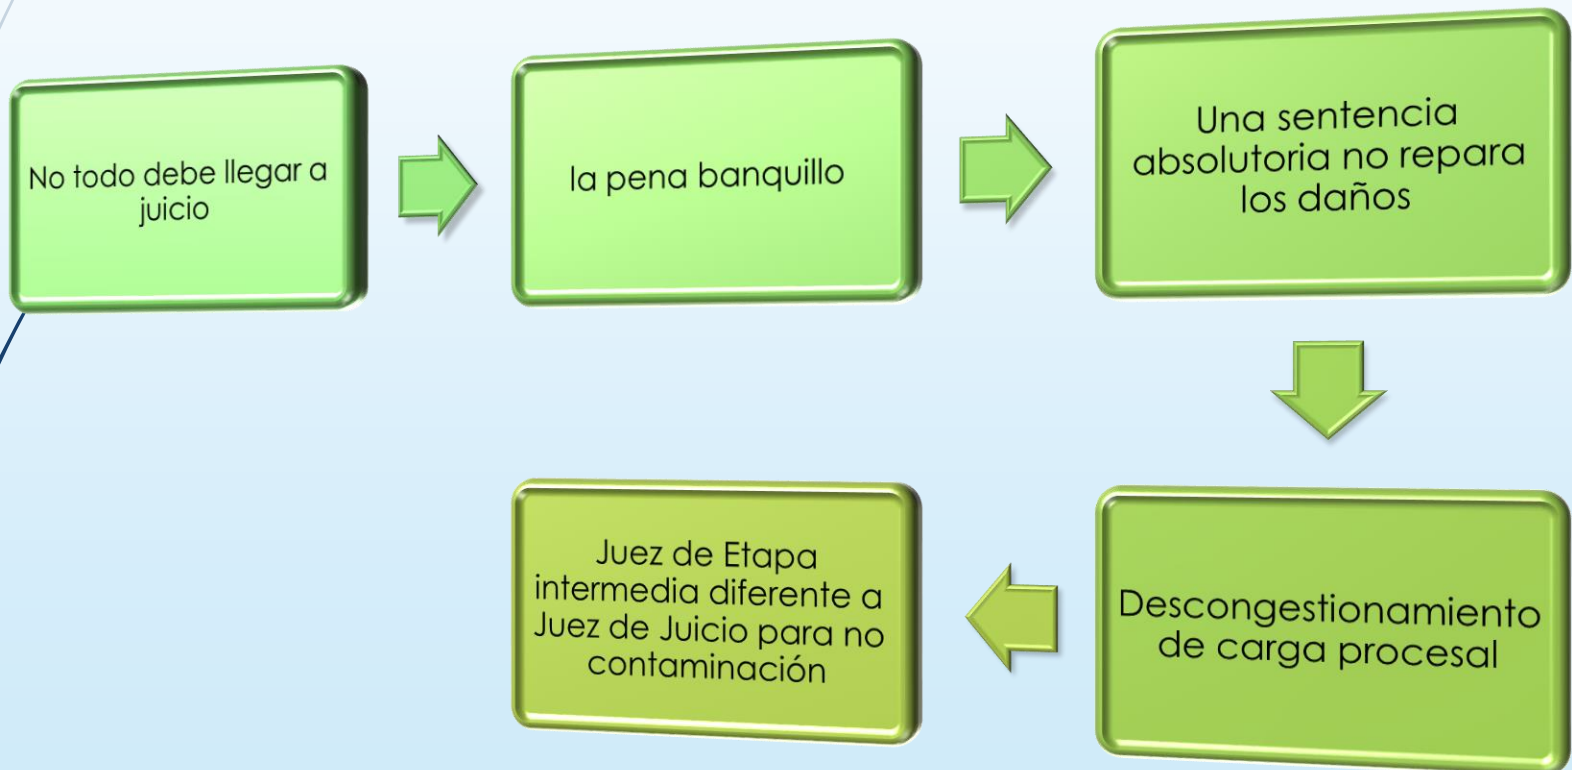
No todo debe llegar a juicio

la pena banquillo

Una sentencia absolutoria no repara los daños

Descongestionamiento de carga procesal

Juez de Etapa intermedia diferente a Juez de Juicio para no contaminación